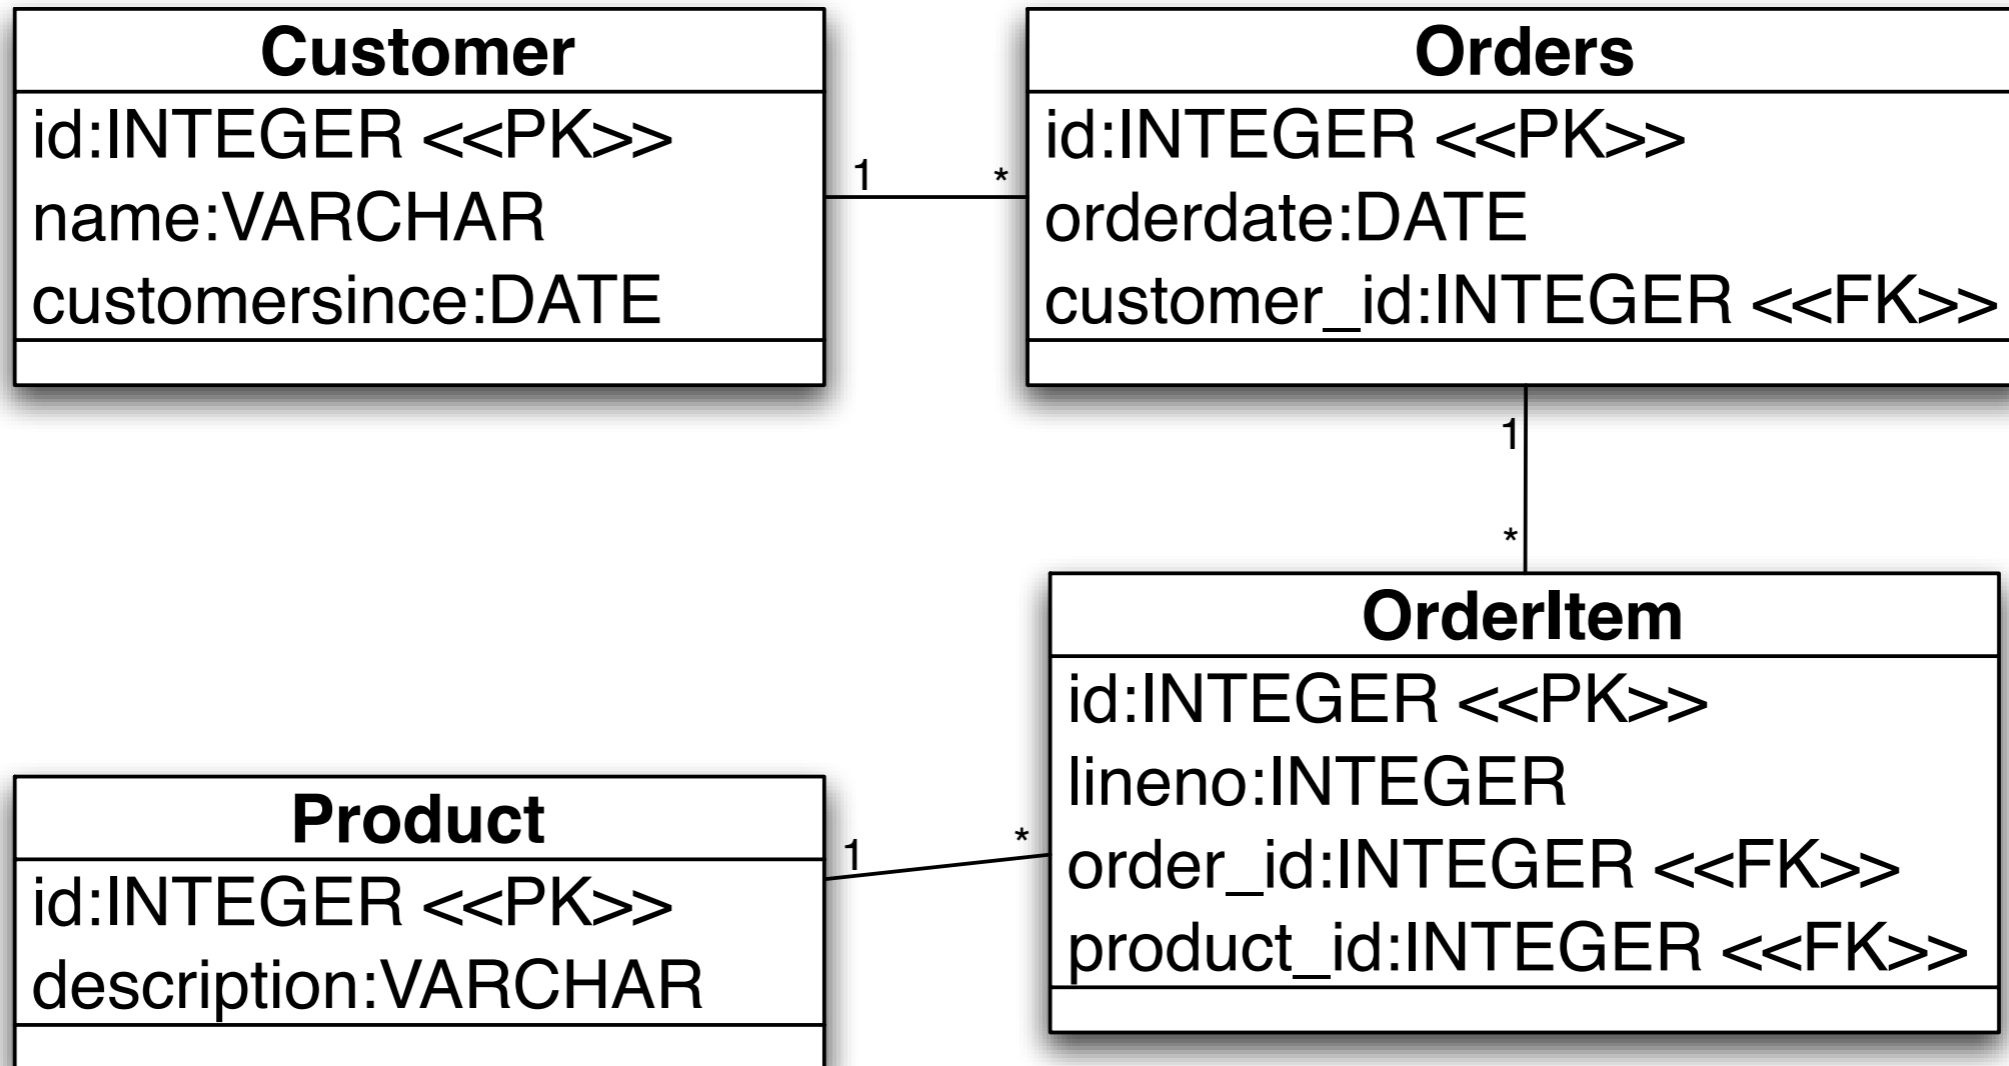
Customer
id:INTEGER <<PK>>
name:VARCHAR
customersince:DATE

1 *

Orders
id:INTEGER <<PK>>
orderdate:DATE
customer_id:INTEGER <<FK>>

1
*

OrderItem
id:INTEGER <<PK>>
lineno:INTEGER
order_id:INTEGER <<FK>>
product_id:INTEGER <<FK>>

1 *

Product
id:INTEGER <<PK>>
description:VARCHAR